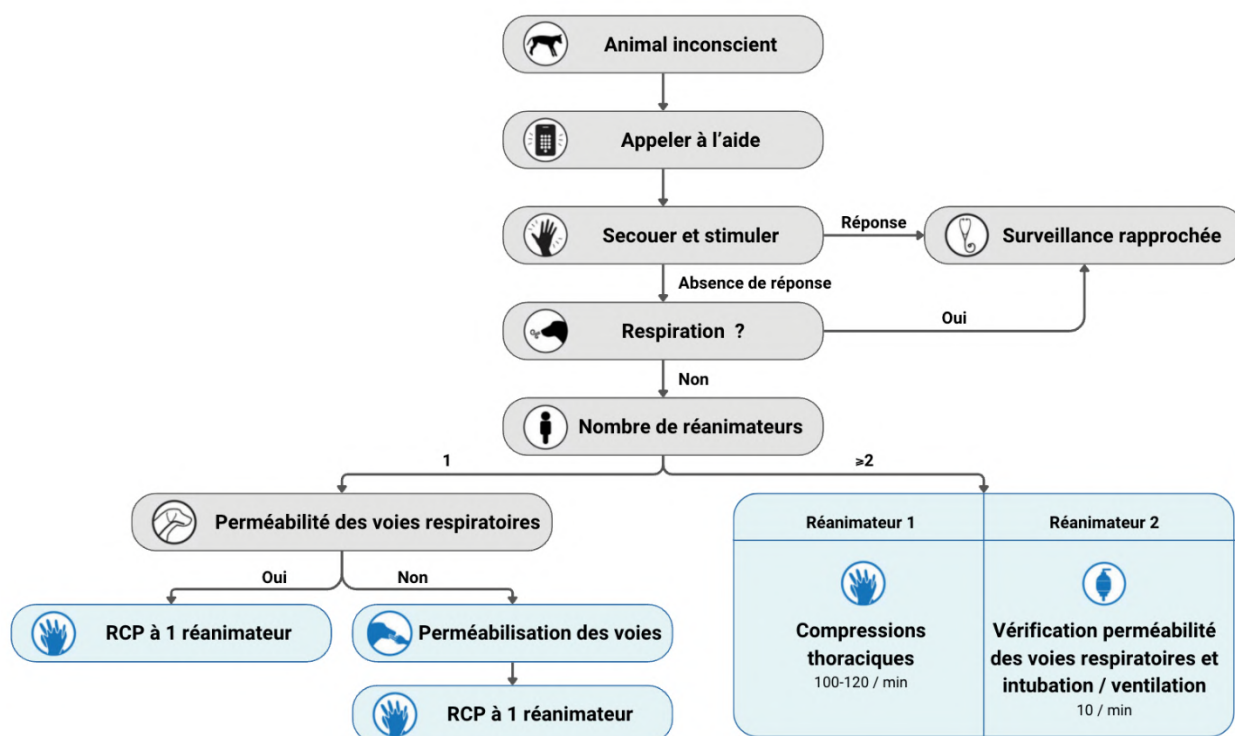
Animal inconscient

Appeler à l'aide

Secouer et stimuler

Réponse

Surveillance rapprochée

Absence de réponse

Respiration ?

Oui

Non

Nombre de réanimateurs

1

⩾2

Perméabilité des voies respiratoires

Oui

Non

RCP à 1 réanimateur

Perméabilisation des voies

RCP à 1 réanimateur

| Réanimateur 1 | Réanimateur 2 |
|---|---|
| Compressions thoraciques 100-120 / min | Vérification perméabilité des voies respiratoires et intubation / ventilation 10 / min |